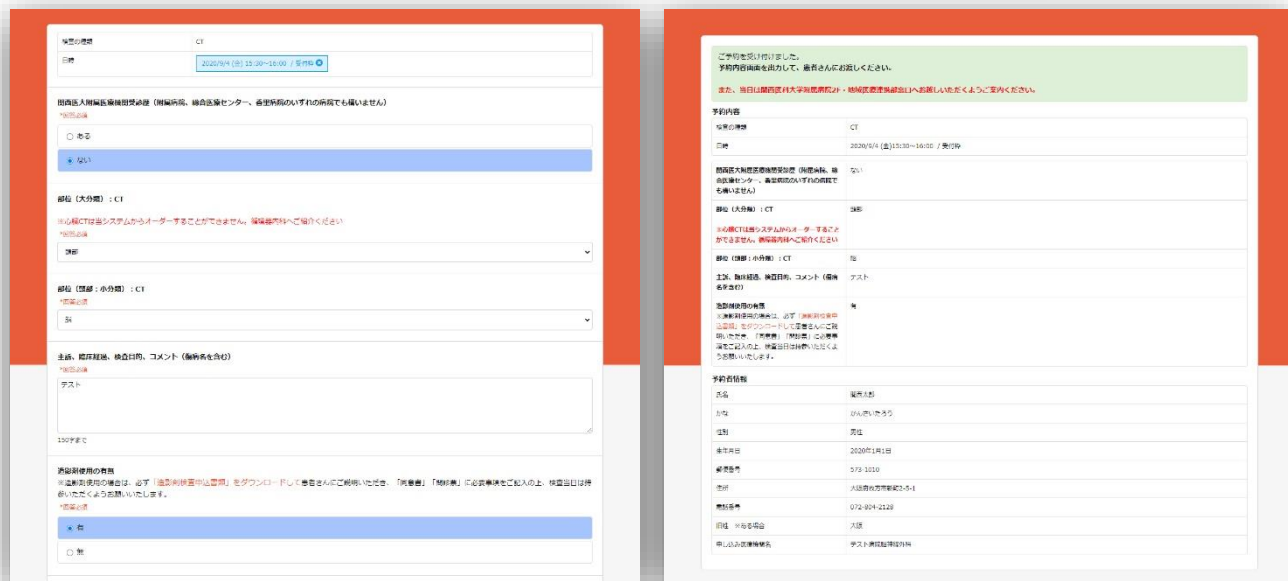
| 検査の種類 | CT |
|---|---|
| 日時 | 2020/9/4 (金) 15:30~16:00 / 受付枠 |

関西医大附属医療機関受診歴（附属病院、総合医療センター、香里病院のいずれの病院でも構いません）
*回答必須

○ ある

◉ ない

部位（大分類）：CT

※心臓CTは当システムからオーダーすることができません。循環器内科へご紹介ください
*回答必須

頭部

部位（頭部：小分類）：CT
*回答必須

脳

主訴、臨床経過、検査目的、コメント（傷病名を含む）
*回答必須

テスト

150字まで

造影剤使用の有無
※造影剤使用の場合は、必ず「造影剤検査申込書類」をダウンロードして患者さんにご説明いただき、「同意書」「問診票」に必要事項をご記入の上、検査当日は持参いただくようお願いいたします。
*回答必須

◉ 有

○ 無

ご予約を受け付けました。
予約内容画面を印刷して、患者さんにお渡しください。

また、当日は関西医科大学附属病院2F・地域医療連携部窓口へお越しいただくようご案内ください。

予約内容

| 検査の種類 | CT |
|---|---|
| 日時 | 2020/9/4 (金)15:30~16:00 / 受付枠 |
| 関西医大附属医療機関受診歴（附属病院、総合医療センター、香里病院のいずれの病院でも構いません） | ない |
| 部位（大分類）：CT ※心臓CTは当システムからオーダーすることができません。循環器内科へご紹介ください | 頭部 |
| 部位（頭部：小分類）：CT | 脳 |
| 主訴、臨床経過、検査目的、コメント（傷病名を含む） | テスト |
| 造影剤使用の有無 ※造影剤使用の場合は、必ず「造影剤検査申込書類」をダウンロードして患者さんにご説明いただき、「同意書」「問診票」に必要事項をご記入の上、検査当日は持参いただくようお願いいたします。 | 有 |

予約者情報

| 氏名 | 関西太郎 |
|---|---|
| かな | かんさいたろう |
| 性別 | 男性 |
| 生年月日 | 2020年1月1日 |
| 郵便番号 | 573-1010 |
| 住所 | 大阪府枚方市新町2-5-1 |
| 電話番号 | 072-804-2128 |
| 旧姓 ※ある場合 | 大阪 |
| 申し込み医療機関名 | テスト医院脳神経外科 |